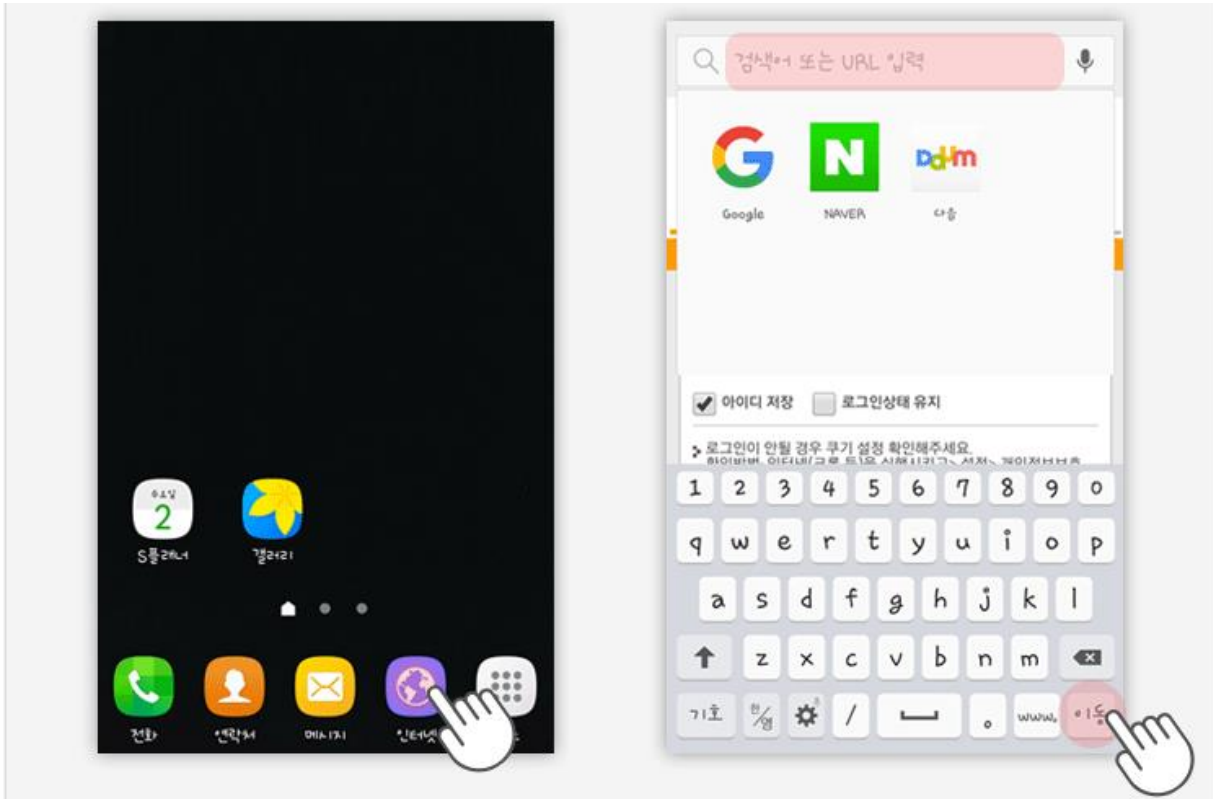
수요일
2
S플래너
갤러리
전화
연락처
메시지
인터넷

검색어 또는 URL 입력
Google
NAVER
Daum
다음
아이디 저장
로그인상태 유지
로그인이 안될 경우 쿠키 설정 확인해주세요.
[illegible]
1 2 3 4 5 6 7 8 9 0
q w e r t y u i o p
a s d f g h j k l
z x c v b n m
기호
한/영
/
.
www.
이동